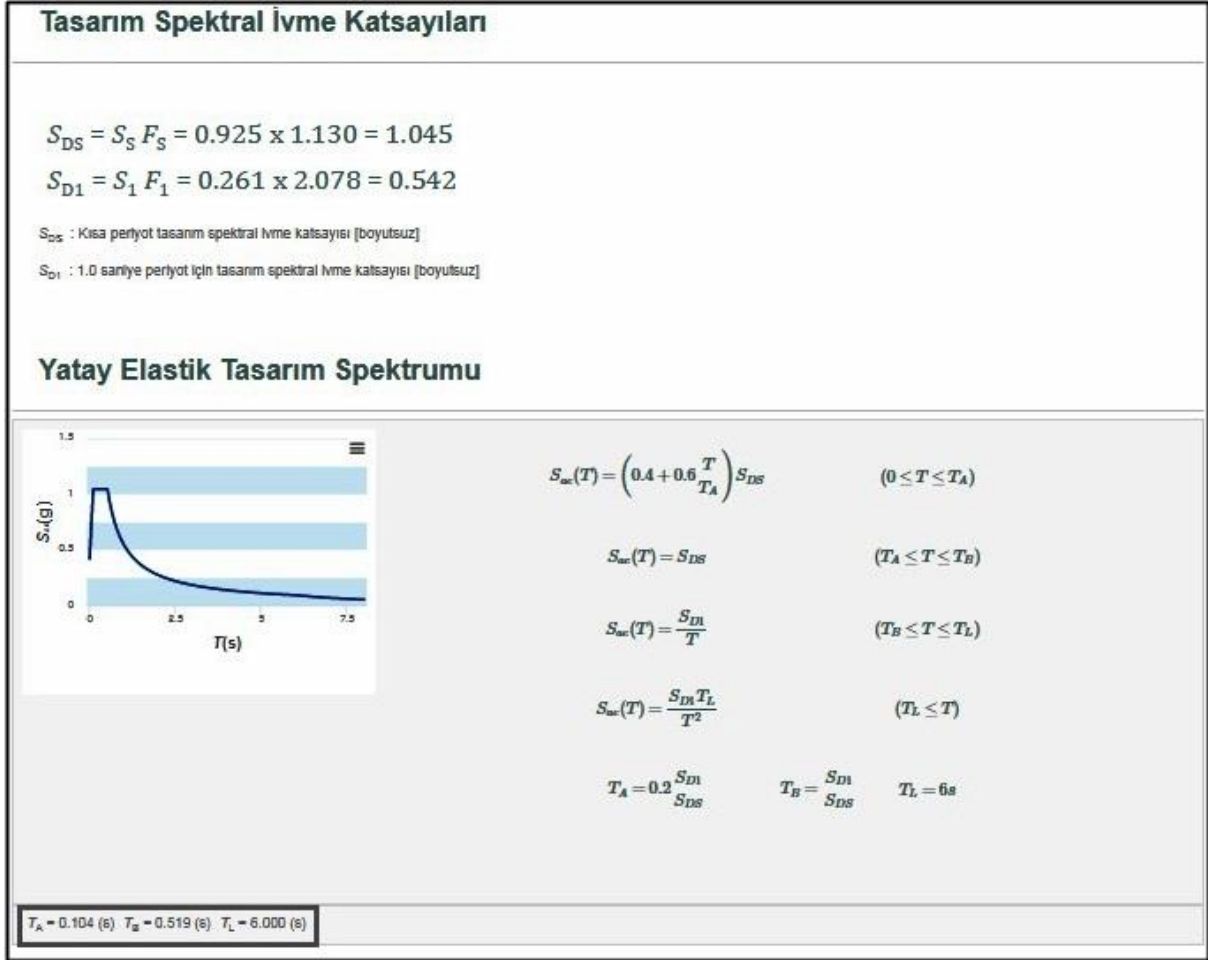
Tasarım Spektral İvme Katsayıları

$S_{DS} = S_S F_S = 0.925 \times 1.130 = 1.045$

$S_{D1} = S_1 F_1 = 0.261 \times 2.078 = 0.542$

$S_{DS}$ : Kısa periyot tasarım spektral ivme katsayısı [boyutsuz]

$S_{D1}$ : 1.0 saniye periyot için tasarım spektral ivme katsayısı [boyutsuz]

Yatay Elastik Tasarım Spektrumu

1.5
1
0.5
0
$S_{ae}(g)$
0
2.5
5
7.5
T(s)

$S_{ae}(T) = \left(0.4 + 0.6\frac{T}{T_A}\right)S_{DS}$ $(0 \leq T \leq T_A)$

$S_{ae}(T) = S_{DS}$ $(T_A \leq T \leq T_B)$

$S_{ae}(T) = \frac{S_{D1}}{T}$ $(T_B \leq T \leq T_L)$

$S_{ae}(T) = \frac{S_{D1}T_L}{T^2}$ $(T_L \leq T)$

$T_A = 0.2\frac{S_{D1}}{S_{DS}}$ $T_B = \frac{S_{D1}}{S_{DS}}$ $T_L = 6s$

$T_A$ = 0.104 (s) $T_B$ = 0.519 (s) $T_L$ = 6.000 (s)